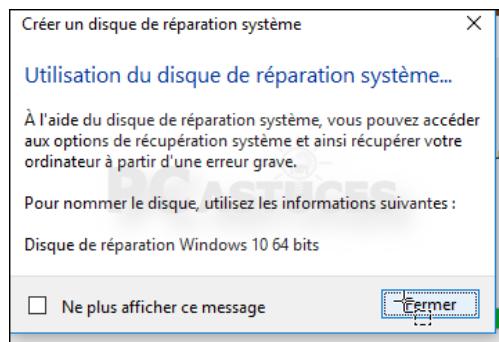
Créer un disque de réparation système

×

Utilisation du disque de réparation système...

À l'aide du disque de réparation système, vous pouvez accéder aux options de récupération système et ainsi récupérer votre ordinateur à partir d'une erreur grave.

PC ASTUCES

Pour nommer le disque, utilisez les informations suivantes :

Disque de réparation Windows 10 64 bits

Ne plus afficher ce message

Fermer